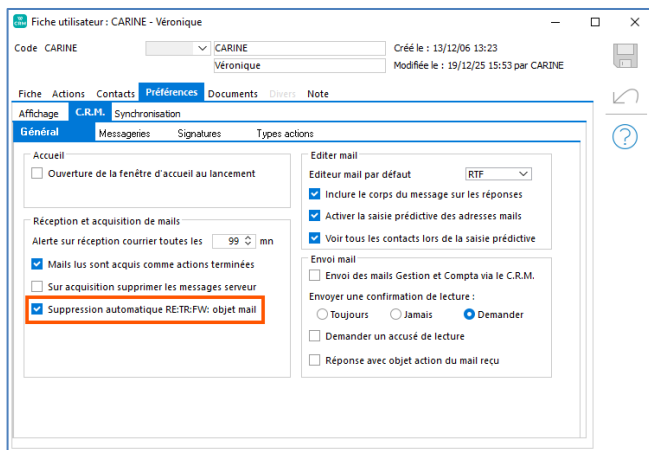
Fiche utilisateur : CARINE - Véronique

Code CARINE

CARINE

Véronique

Créé le : 13/12/06 13:23

Modifiée le : 19/12/25 15:53 par CARINE

Fiche Actions Contacts Préférences Documents Divers Note

Affichage C.R.M. Synchronisation

Général Messageries Signatures Types actions

Accueil

Ouverture de la fenêtre d'accueil au lancement

Réception et acquisition de mails

Alerte sur réception courrier toutes les 99 mn

Mails lus sont acquis comme actions terminées

Sur acquisition supprimer les messages serveur

Suppression automatique RE:TR:FW: objet mail

Editer mail

Editeur mail par défaut RTF

Inclure le corps du message sur les réponses

Activer la saisie prédictive des adresses mails

Voir tous les contacts lors de la saisie prédictive

Envoi mail

Envoi des mails Gestion et Compta via le C.R.M.

Envoyer une confirmation de lecture :

Toujours Jamais Demander

Demander un accusé de lecture

Réponse avec objet action du mail reçu